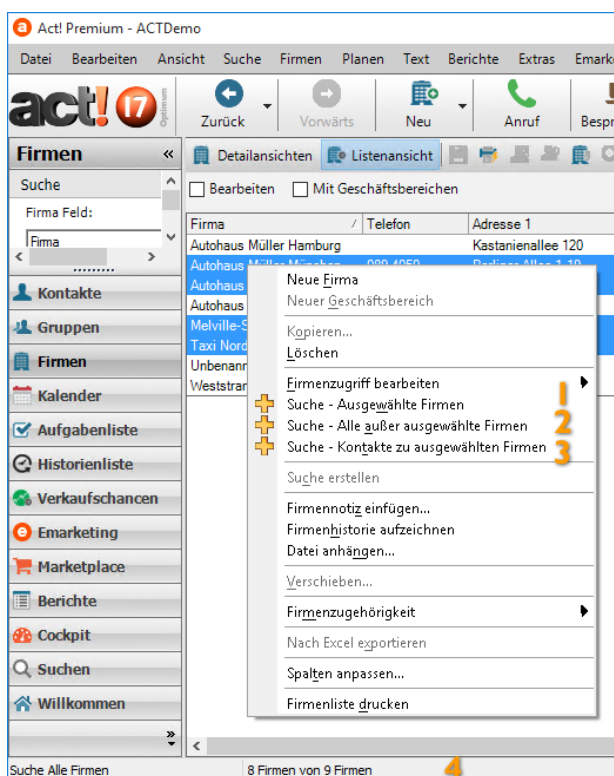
Act! Premium - ACTDemo

Datei Bearbeiten Ansicht Suche Firmen Planen Text Berichte Extras Emarke

act! 17 Optimum

Zurück Vorwärts Neu Anruf Bespr

Firmen «

Suche

Firma Feld:

Firma

Kontakte

Gruppen

Firmen

Kalender

Aufgabenliste

Historienliste

Verkaufschancen

Emarketing

Marketplace

Berichte

Cockpit

Suchen

Willkommen

Detailansichten Listenansicht

Bearbeiten Mit Geschäftsbereichen

| Firma | Telefon | Adresse 1 |
|---|---|---|
| Autohaus Müller Hamburg | | Kastanienallee 120 |
| Autohaus Müller München | 089 4050 | Bodinus Allee 1-19 |
| Autohaus | | |
| Autohaus | | |
| Melville-S | | |
| Taxi Nord | | |
| Unbenann | | |
| Weststran | | |

Neue Firma
Neuer Geschäftsbereich
Kopieren...
Löschen
Firmenzugriff bearbeiten
Suche - Ausgewählte Firmen 1
Suche - Alle außer ausgewählte Firmen 2
Suche - Kontakte zu ausgewählten Firmen 3
Suche erstellen
Firmennotiz einfügen...
Firmenhistorie aufzeichnen
Datei anhängen...
Verschieben...
Firmenzugehörigkeit
Nach Excel exportieren
Spalten anpassen...
Firmenliste drucken

Suche Alle Firmen 8 Firmen von 9 Firmen 4